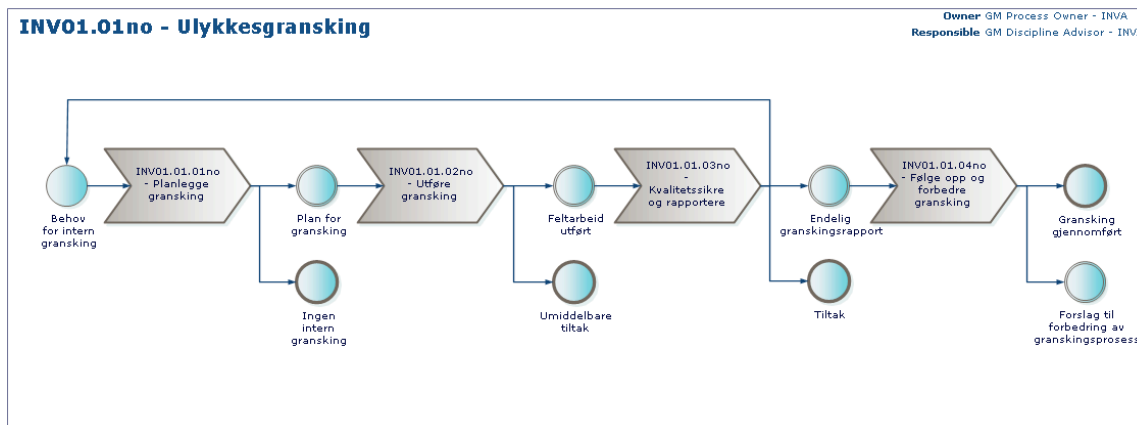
INV01.01no - Ulykkesgransking

Owner GM Process Owner - INVA
Responsible GM Discipline Advisor - INV

Behov for intern gransking

INV01.01.01no - Planlegge gransking

Plan for gransking

Ingen intern gransking

INV01.01.02no - Utføre gransking

Feltarbeid utført

Umiddelbare tiltak

INV01.01.03no - Kvalitetssikre og rapportere

Endelig granskingsrapport

Tiltak

INV01.01.04no - Følge opp og forbedre gransking

Gransking gjennomført

Forslag til forbedring av granskingsprosess